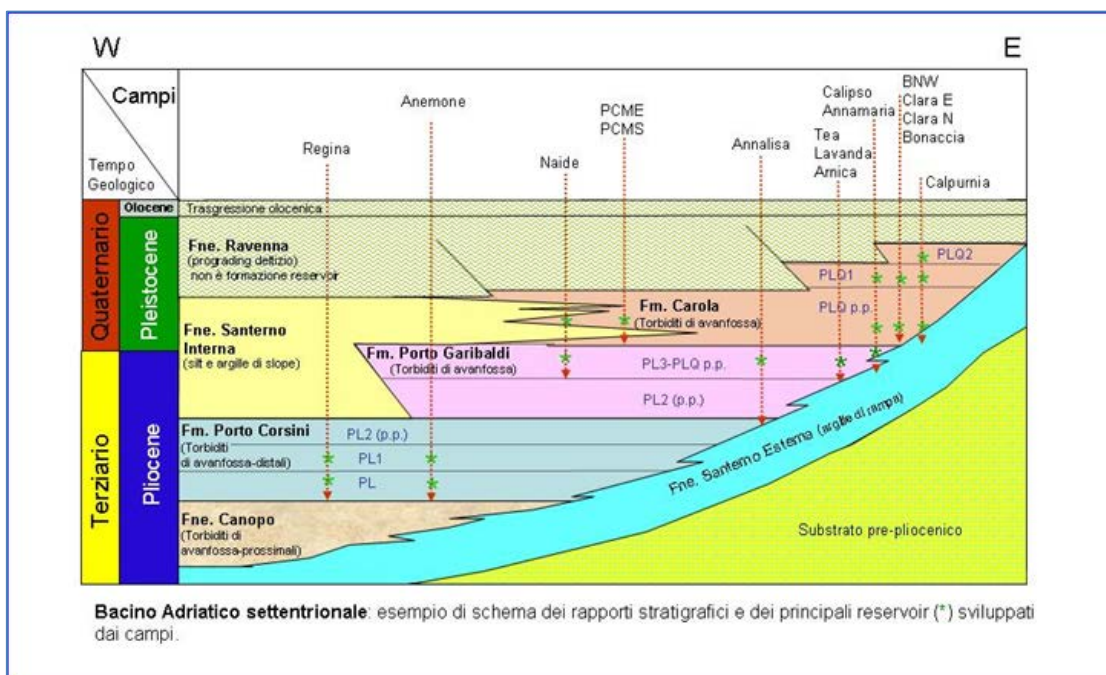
W

E

Campi

Tempo Geologico

Regina

Anemone

Naide

PCME
PCMS

Annalisa

Tea
Lavanda
Arnica

Calipso
Annamaria

BNW
Clara E
Clara N
Bonaccia

Calpurnia

Quaternario

Terziario

Olocene

Pleistocene

Pliocene

Trasgressione olocenica

Fne. Ravenna
(prograding deltizio)
non è formazione reservoir

PLQ2

PLQ1

PLQ p.p.

Fm. Carola
(Torbiditi di avanfossa)

Fne. Santerno Interna
(silt e argille di slope)

Fm. Porto Garibaldi
(Torbiditi di avanfossa)

PL3-PLQ p.p.

PL2 (p.p.)

Fm. Porto Corsini
(Torbiditi di avanfossa-distali)

PL2 (p.p.)

PL1

PL

Fne. Santerno Esterna (argille di rampa)

Fne. Canopo
(Torbiditi di avanfossa-prossimali)

Substrato pre-pliocenico

Bacino Adriatico settentrionale: esempio di schema dei rapporti stratigrafici e dei principali reservoir (*) sviluppati dai campi.